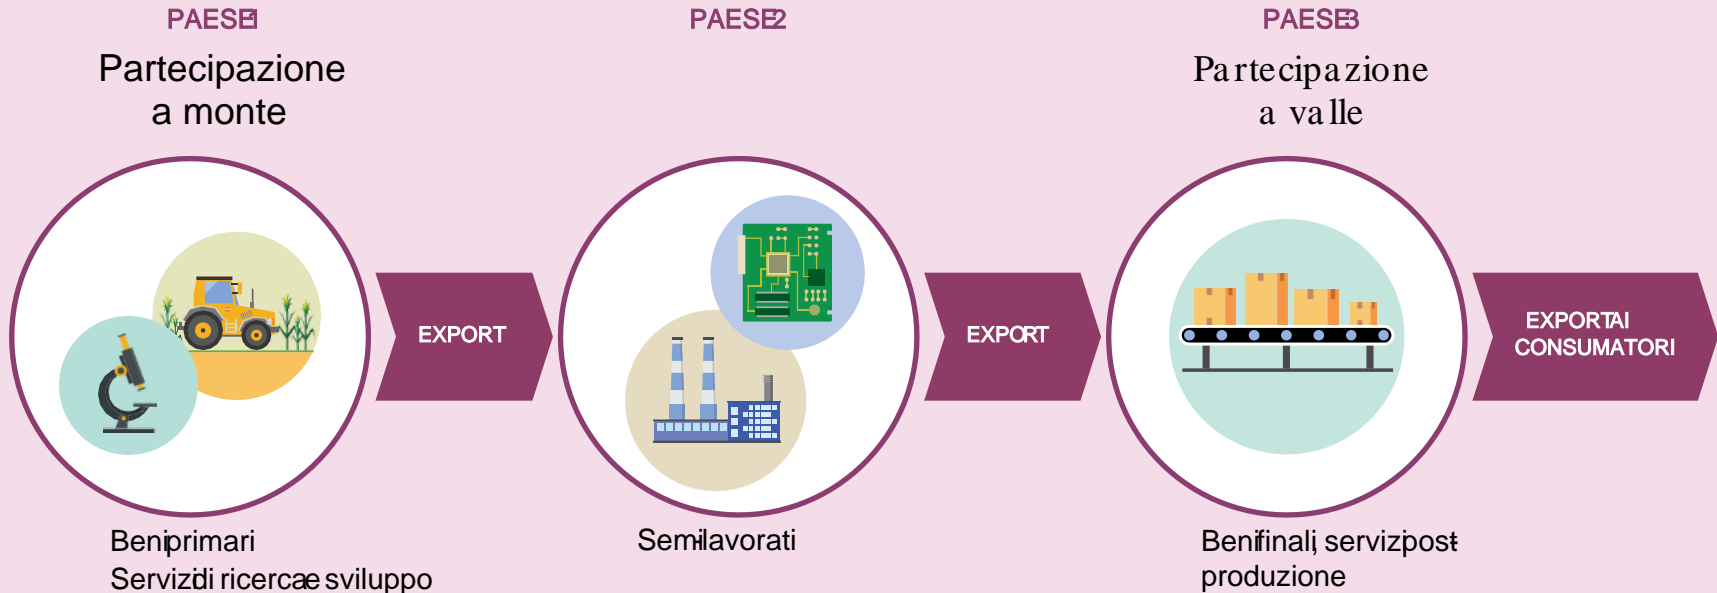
PAESE1

Partecipazione a monte

PAESE2

PAESE3

Partecipazione a valle

EXPORT

EXPORT

EXPORT AI CONSUMATORI

Beni primari
Servizi di ricerca e sviluppo

Semilavorati

Beni finali, servizi post produzione